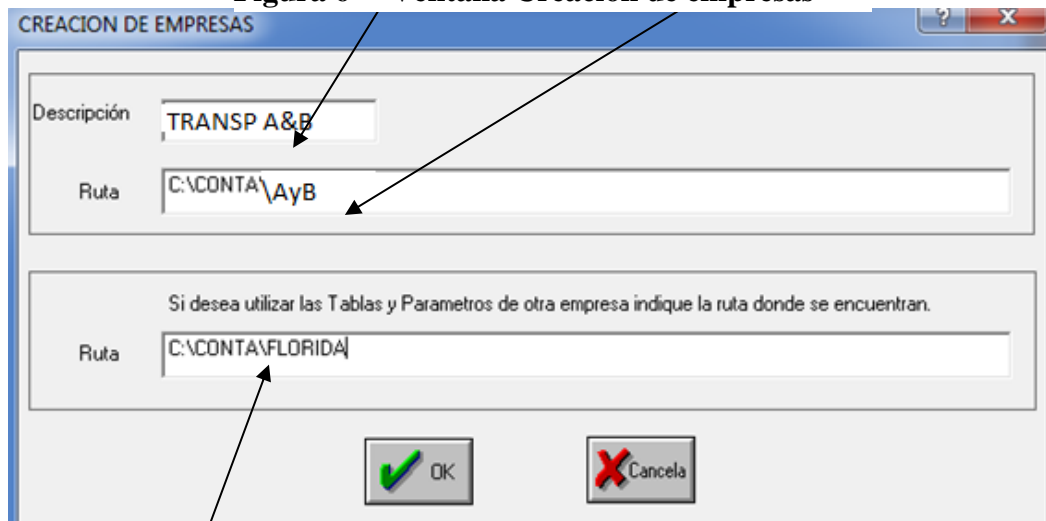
Figura 6 – Ventana Creación de empresas

CREACION DE EMPRESAS

?

X

Descripción TRANSP A&B

Ruta C:\CONTA\AyB

Si desea utilizar las Tablas y Parametros de otra empresa indique la ruta donde se encuentran.

Ruta C:\CONTA\FLORIDA

OK

Cancela